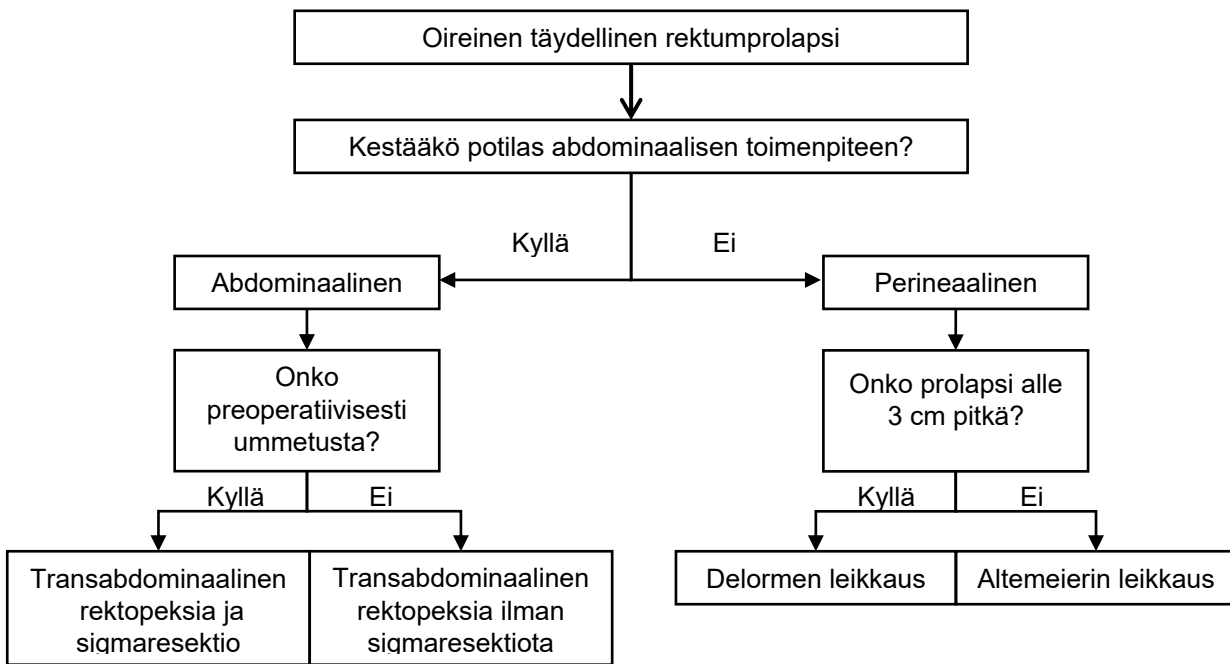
Oireinen täydellinen rektumprolapsi

Kestääkö potilas abdominaalisen toimenpiteen?

Kyllä

Ei

Abdominaalinen

Perineaalinen

Onko preoperatiivisesti ummetusta?

Onko prolapsi alle 3 cm pitkä?

Kyllä

Ei

Kyllä

Ei

Transabdominaalinen rektopeksia ja sigmaresektio

Transabdominaalinen rektopeksia ilman sigmaresektiota

Delormen leikkaus

Altemeierin leikkaus